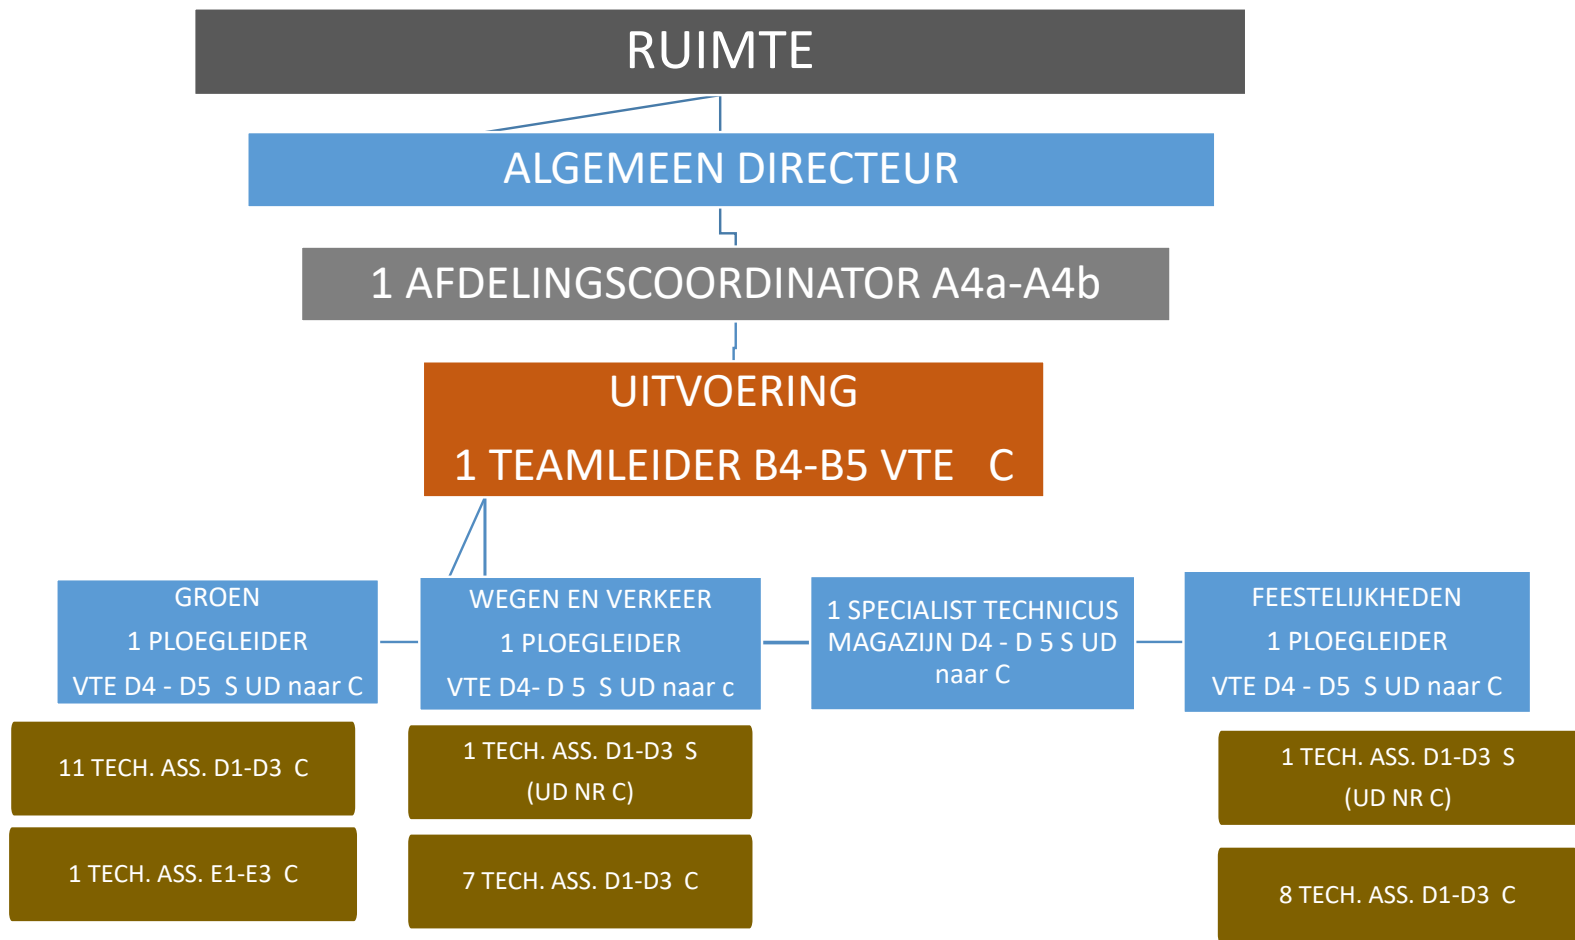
RUIMTE

ALGEMEEN DIRECTEUR

1 AFDELINGSCOORDINATOR A4a-A4b

UITVOERING

1 TEAMLEIDER B4-B5 VTE C

GROEN
1 PLOEGLEIDER
VTE D4 - D5 S UD naar C

11 TECH. ASS. D1-D3 C

1 TECH. ASS. E1-E3 C

WEGEN EN VERKEER
1 PLOEGLEIDER
VTE D4- D 5 S UD naar c

1 TECH. ASS. D1-D3 S
(UD NR C)

7 TECH. ASS. D1-D3 C

1 SPECIALIST TECHNICUS MAGAZIJN D4 - D 5 S UD naar C

FEESTELIJKHEDEN
1 PLOEGLEIDER
VTE D4 - D5 S UD naar C

1 TECH. ASS. D1-D3 S
(UD NR C)

8 TECH. ASS. D1-D3 C